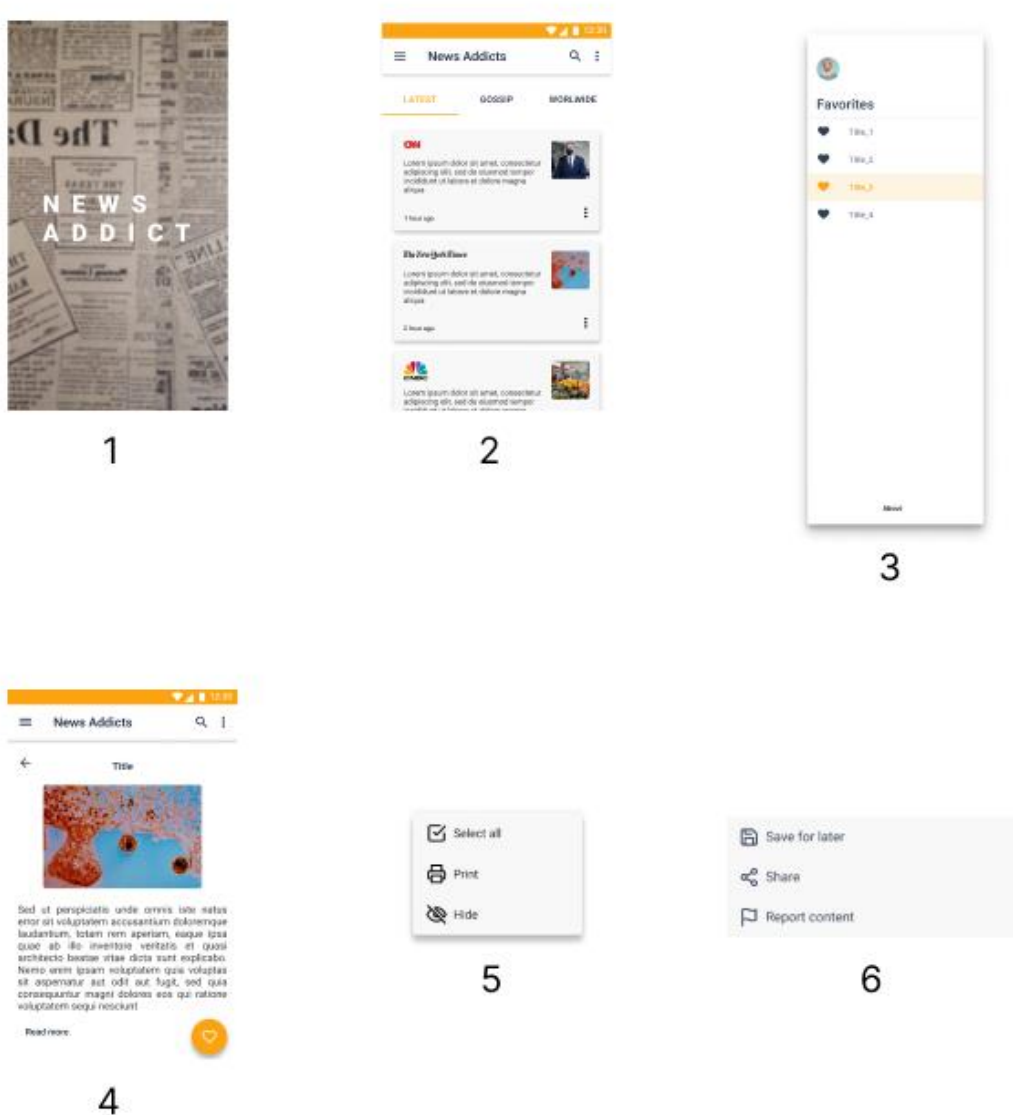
NEWS ADDICT

1

12:30

News Addicts

LATEST GOSSIP WORLWIDE

CNN

Lorem ipsum dolor sit amet, consectetur adipiscing elit, sed do eiusmod tempor incididunt ut labore et dolore magna aliqua

1 hour ago

The New York Times

Lorem ipsum dolor sit amet, consectetur adipiscing elit, sed do eiusmod tempor incididunt ut labore et dolore magna aliqua

2 hour ago

CNBC

Lorem ipsum dolor sit amet, consectetur adipiscing elit, sed do eiusmod tempor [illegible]

2

Favorites

Title_1

Title_2

Title_3

Title_4

About

3

12:30

News Addicts

Title

Sed ut perspiciatis unde omnis iste natus error sit voluptatem accusantium doloremque laudantium, totam rem aperiam, eaque ipsa quae ab illo inventore veritatis et quasi architecto beatae vitae dicta sunt explicabo. Nemo enim ipsam voluptatem quia voluptas sit aspernatur aut odit aut fugit, sed quia consequuntur magni dolores eos qui ratione voluptatem sequi nesciunt

Read more

4

Select all

Print

Hide

5

Save for later

Share

Report content

6